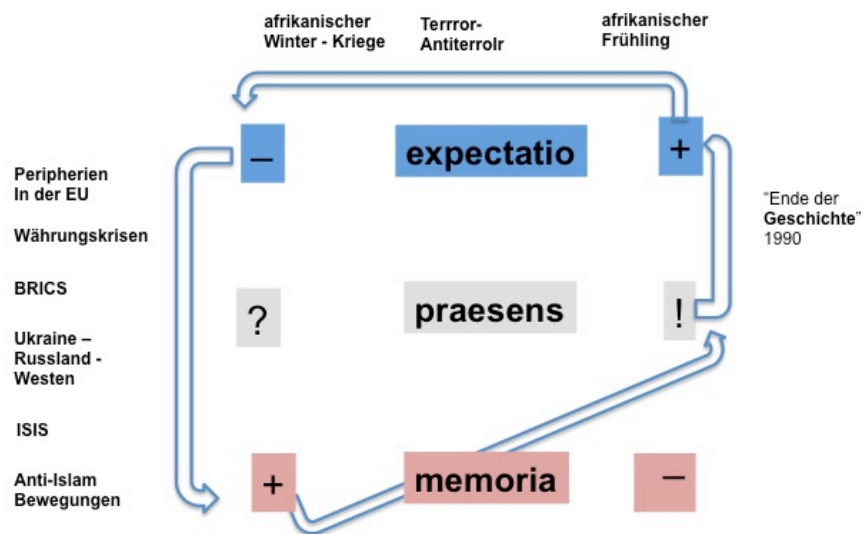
afrikanischer Winter - Kriege

Terrror-Antiterrolr

afrikanischer Frühling

Peripherien In der EU

Währungskrisen

BRICS

Ukraine – Russland - Westen

ISIS

Anti-Islam Bewegungen

–

expectatio

+

"Ende der Geschichte" 1990

?

praesens

!

+

memoria

–